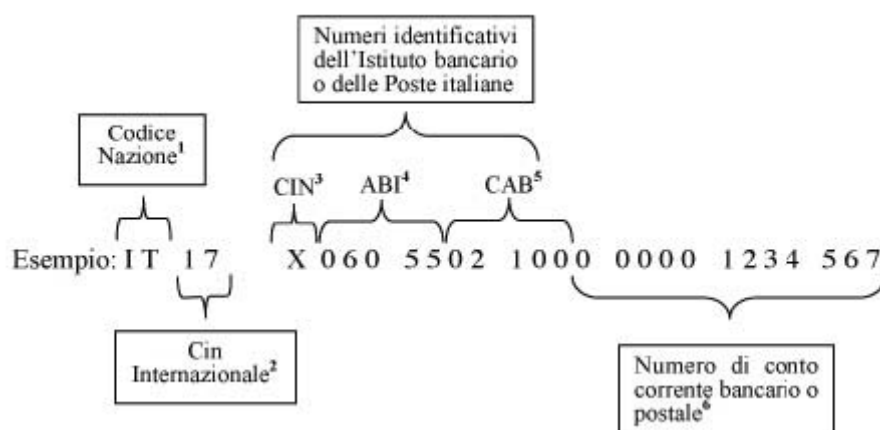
Numeri identificativi dell'Istituto bancario o delle Poste italiane

Codice Nazione$^{1}$

CIN$^{3}$ ABI$^{4}$ CAB$^{5}$

Esempio: I T 1 7 X 0 6 0 5 5 0 2 1 0 0 0 0 0 0 0 1 2 3 4 5 6 7

Cin Internazionale$^{2}$

Numero di conto corrente bancario o postale$^{6}$